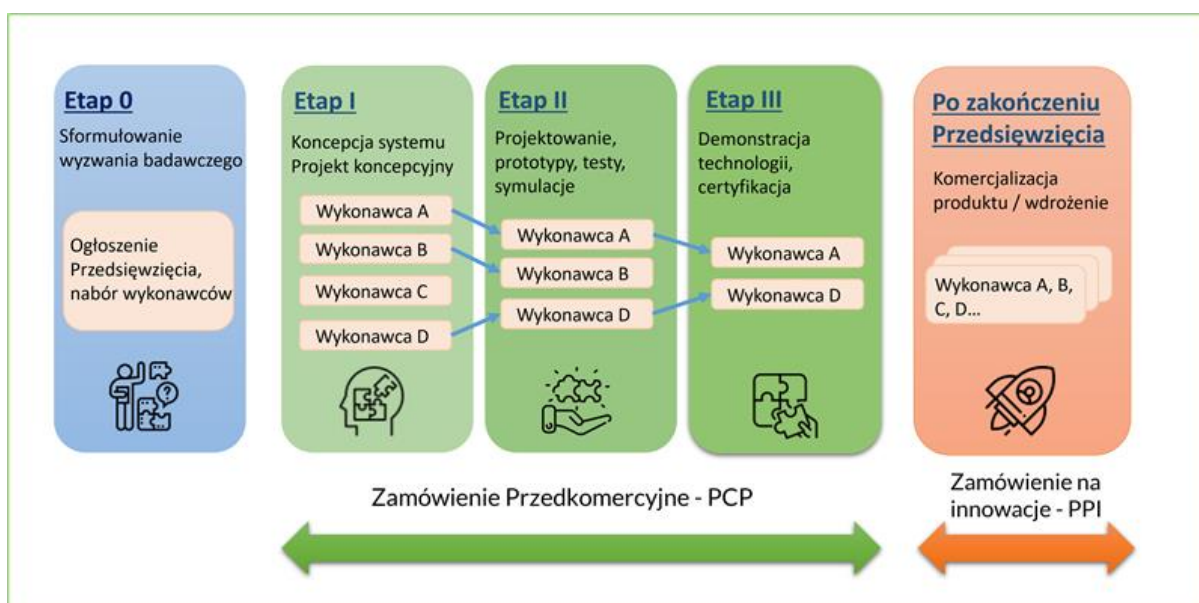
Etap 0
Sformułowanie wyzwania badawczego

Ogłoszenie Przedsięwzięcia, nabór wykonawców

Etap I
Koncepcja systemu Projekt koncepcyjny

Wykonawca A
Wykonawca B
Wykonawca C
Wykonawca D

Etap II
Projektowanie, prototypy, testy, symulacje

Wykonawca A
Wykonawca B
Wykonawca D

Etap III
Demonstracja technologii, certyfikacja

Wykonawca A
Wykonawca D

Po zakończeniu Przedsięwzięcia
Komercjalizacja produktu / wdrożenie

Wykonawca A, B, C, D...

Zamówienie Przedkomercyjne - PCP

Zamówienie na innowacje - PPI